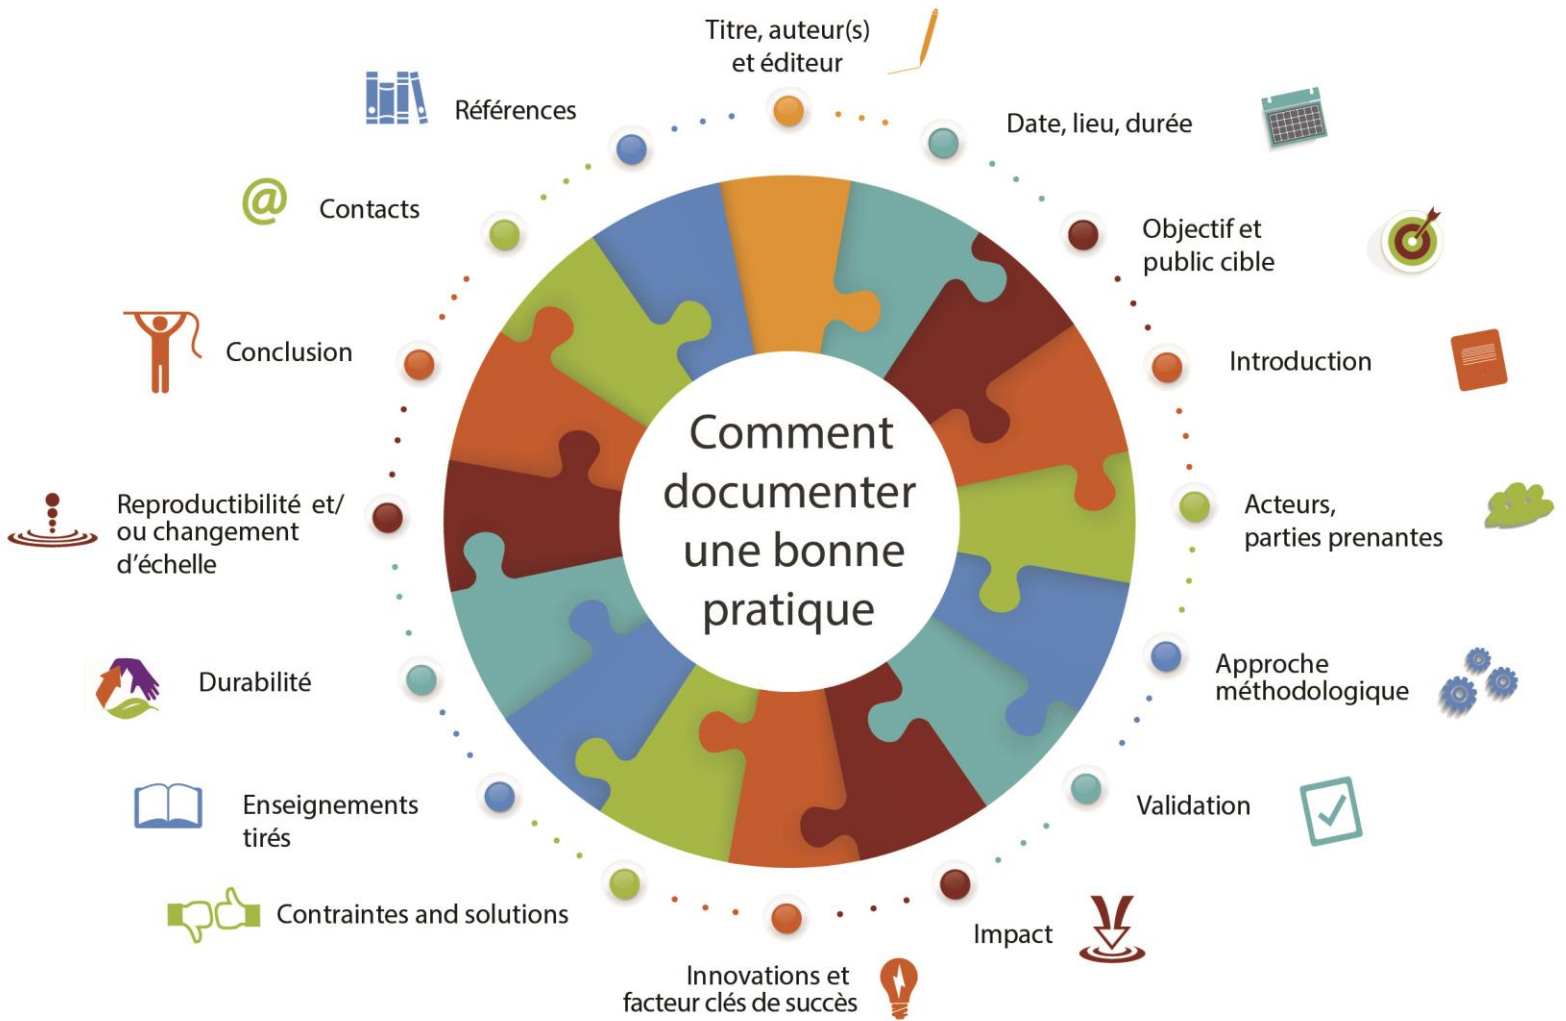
Comment documenter une bonne pratique

Titre, auteur(s) et éditeur

Date, lieu, durée

Objectif et public cible

Introduction

Acteurs, parties prenantes

Approche méthodologique

Validation

Impact

Innovations et facteur clés de succès

Contraintes and solutions

Enseignements tirés

Durabilité

Reproductibilité et/ ou changement d'échelle

Conclusion

Contacts

Références